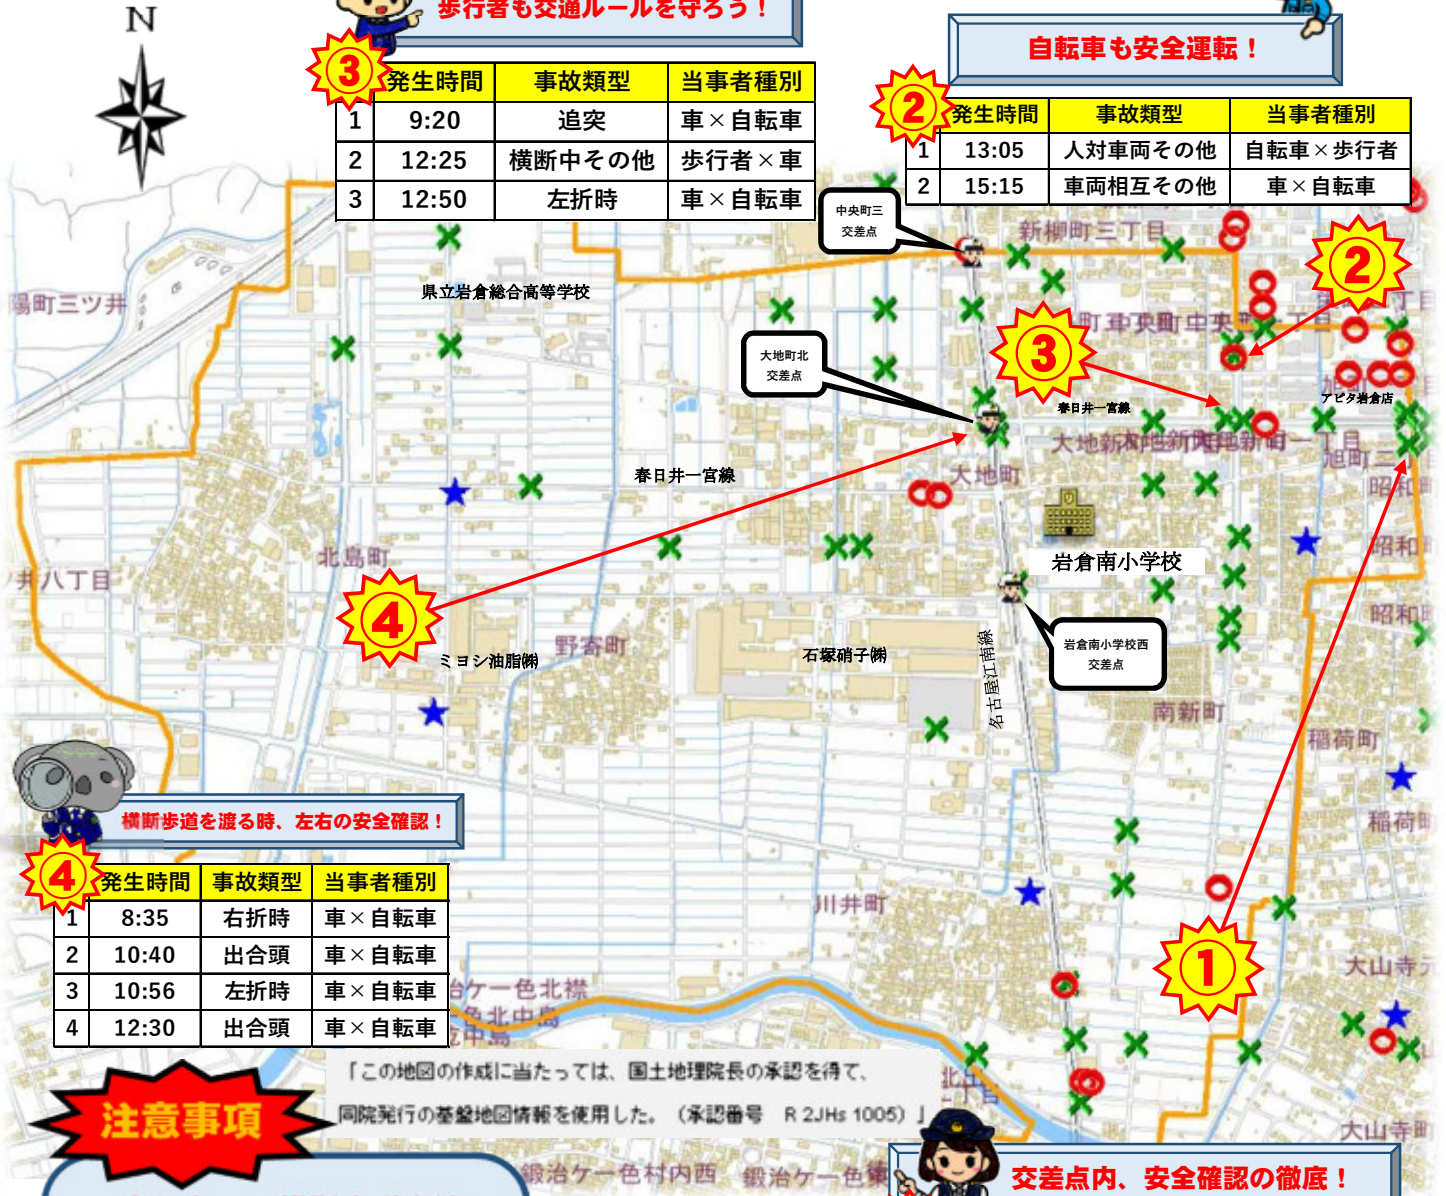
N

歩行者も交通ルールを守ろう！

③

| 発生時間 | 事故類型 | 当事者種別 |
|---|---|---|
| 1 9:20 | 追突 | 車×自転車 |
| 2 12:25 | 横断中その他 | 歩行者×車 |
| 3 12:50 | 左折時 | 車×自転車 |

自転車も安全運転！

②

| 発生時間 | 事故類型 | 当事者種別 |
|---|---|---|
| 1 13:05 | 人対車両その他 | 自転車×歩行者 |
| 2 15:15 | 車両相互その他 | 車×自転車 |

中央町三 交差点

新柳町三丁目

②

県立岩倉総合高等学校

陽町三ツ井

町車町中央

③

大地町北 交差点

春日井一宮線

アピタ岩倉店

大地新町

旭町

春日井一宮線

大地町

昭和

岩倉南小学校

北島町

井八丁目

④

野寄町

ミヨシ油脂㈱

石塚硝子㈱

名古屋江南線

岩倉南小学校西 交差点

南新町

稲荷町

横断歩道を渡る時、左右の安全確認！

④

| 発生時間 | 事故類型 | 当事者種別 |
|---|---|---|
| 1 8:35 | 右折時 | 車×自転車 |
| 2 10:40 | 出合頭 | 車×自転車 |
| 3 10:56 | 左折時 | 車×自転車 |
| 4 12:30 | 出合頭 | 車×自転車 |

川井町

①

大山寺

鍛治ケ一色北緑

「この地図の作成に当たっては、国土地理院長の承認を得て、同院発行の基盤地図情報を使用した。（承認番号 R 2JHs 1005）」

注意事項

大山寺町

鍛治ケ一色村内西 鍛治ケ一色

交差点内、安全確認の徹底！